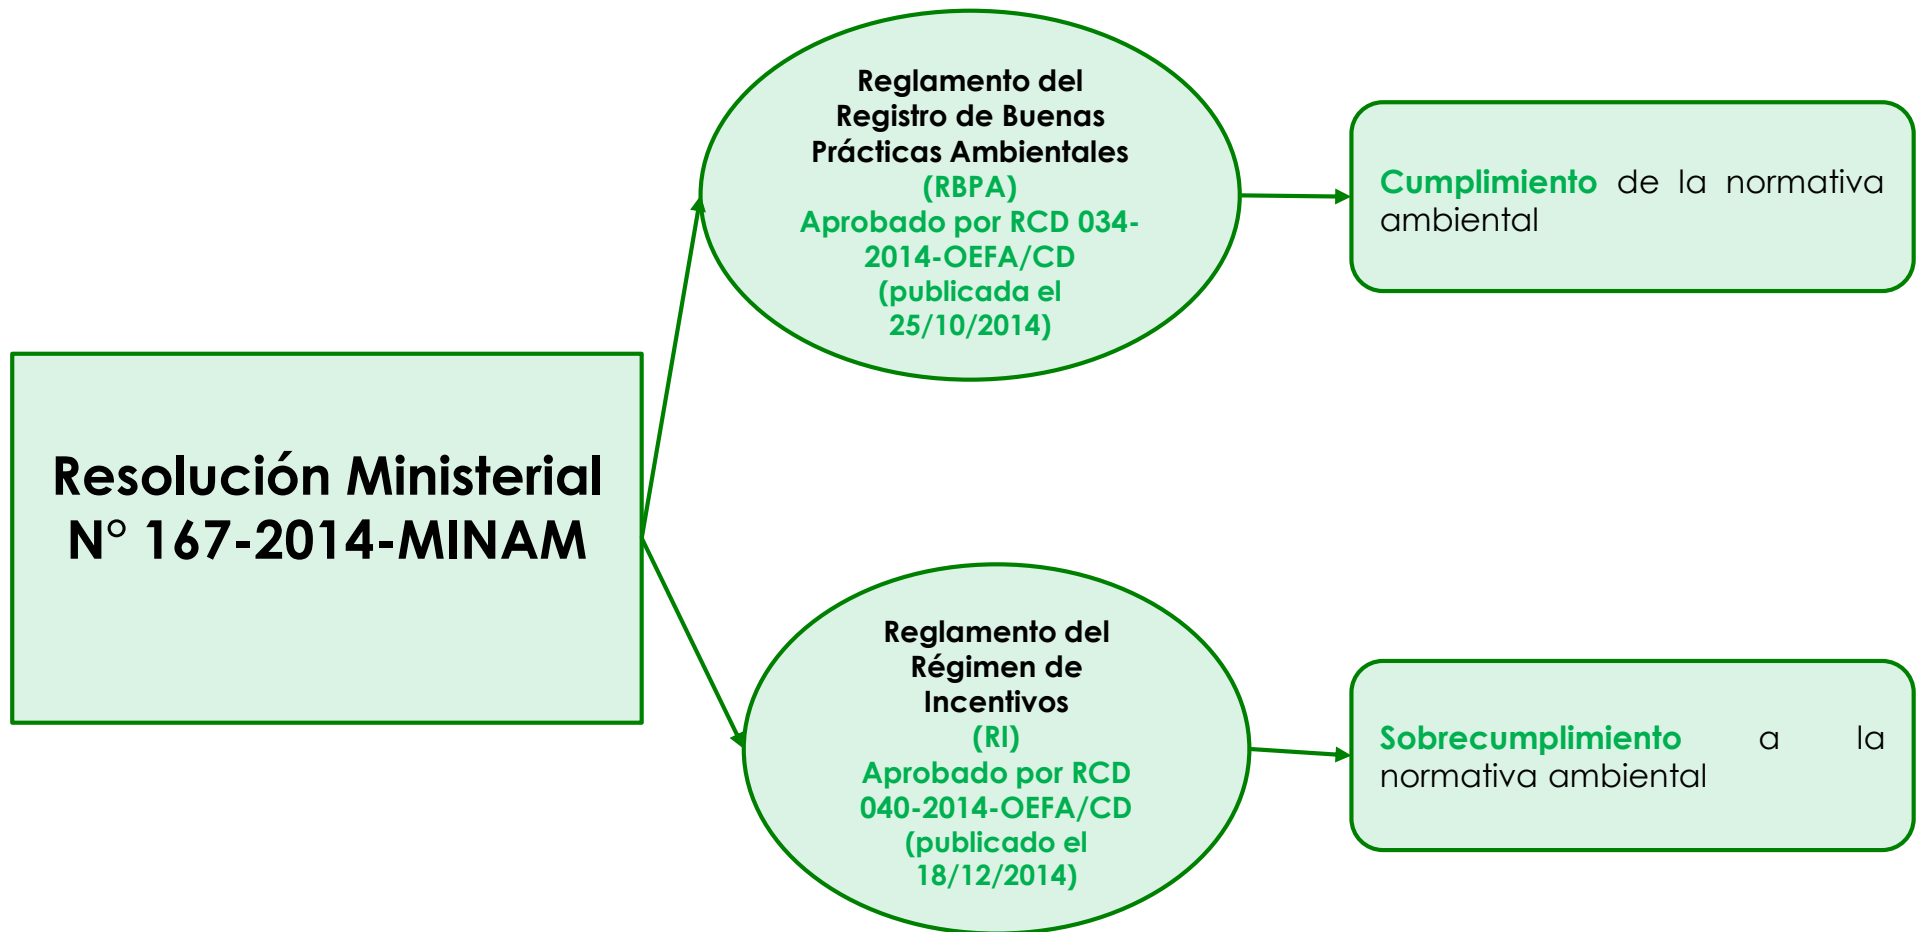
Resolución Ministerial N° 167-2014-MINAM

Reglamento del Registro de Buenas Prácticas Ambientales (RBPA) Aprobado por RCD 034-2014-OEFA/CD (publicada el 25/10/2014)

Cumplimiento de la normativa ambiental

Reglamento del Régimen de Incentivos (RI) Aprobado por RCD 040-2014-OEFA/CD (publicado el 18/12/2014)

Sobrecumplimiento a la normativa ambiental